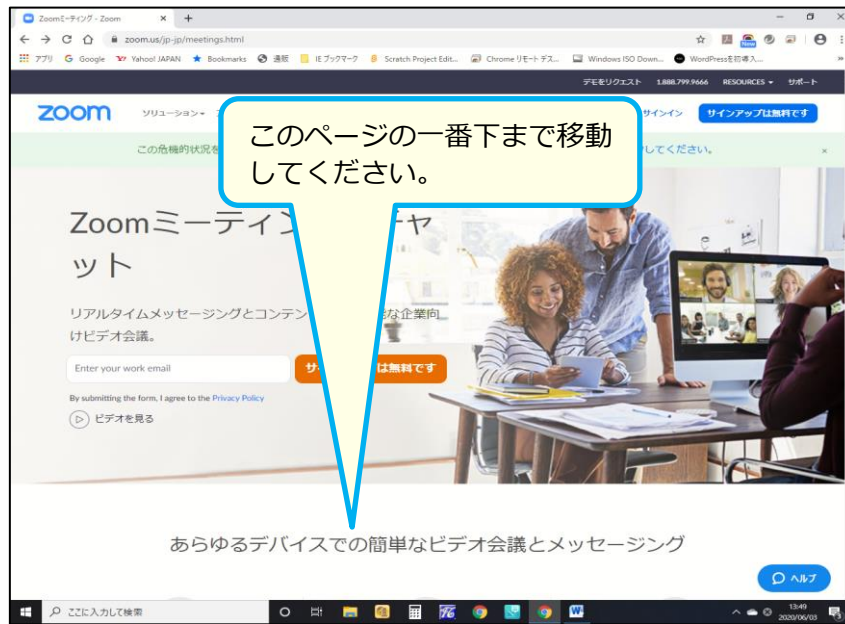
Zoomミーティング - Zoom × +

zoom.us/jp-jp/meetings.html

アプリ Google Yahoo! JAPAN Bookmarks 通販 IE ブックマーク Scratch Project Edit... Chrome リモート デス... Windows ISO Down... WordPressを初導入...

デモをリクエスト 1.888.799.9666 RESOURCES サポート

zoom ソリューション サインイン サインアップは無料です

この危機的状況を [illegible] してください。 ×

このページの一番下まで移動してください。

Zoomミーティン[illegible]ャット

リアルタイムメッセージングとコンテン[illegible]な企業向けビデオ会議。

Enter your work email

サ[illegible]は無料です

By submitting the form, I agree to the Privacy Policy

ビデオを見る

あらゆるデバイスでの簡単なビデオ会議とメッセージング

ヘルプ

ここに入力して検索

13:49
2020/06/03